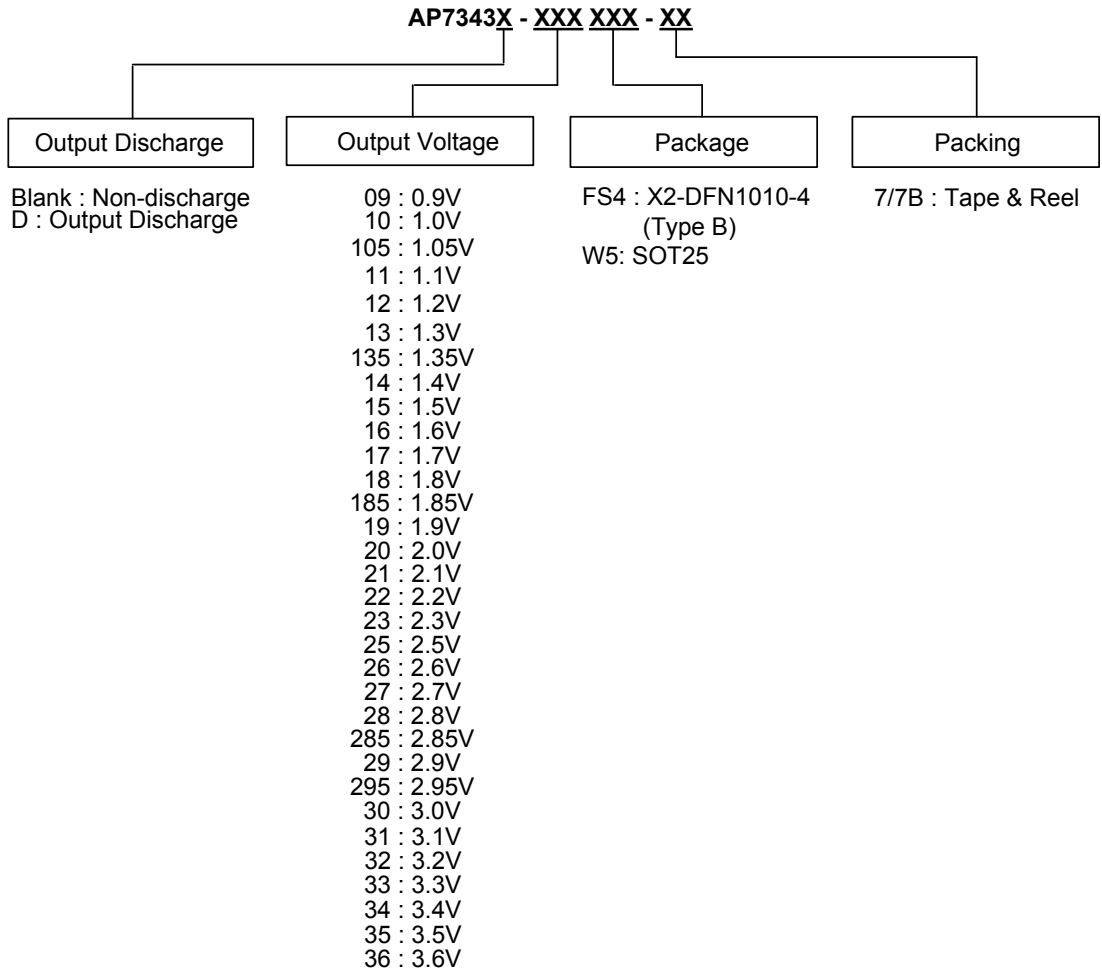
AP7343X - XXX XXX - XX

Output Discharge

Blank : Non-discharge
D : Output Discharge

Output Voltage

09 : 0.9V
10 : 1.0V
105 : 1.05V
11 : 1.1V
12 : 1.2V
13 : 1.3V
135 : 1.35V
14 : 1.4V
15 : 1.5V
16 : 1.6V
17 : 1.7V
18 : 1.8V
185 : 1.85V
19 : 1.9V
20 : 2.0V
21 : 2.1V
22 : 2.2V
23 : 2.3V
25 : 2.5V
26 : 2.6V
27 : 2.7V
28 : 2.8V
285 : 2.85V
29 : 2.9V
295 : 2.95V
30 : 3.0V
31 : 3.1V
32 : 3.2V
33 : 3.3V
34 : 3.4V
35 : 3.5V
36 : 3.6V

Package

FS4 : X2-DFN1010-4 (Type B)
W5: SOT25

Packing

7/7B : Tape & Reel